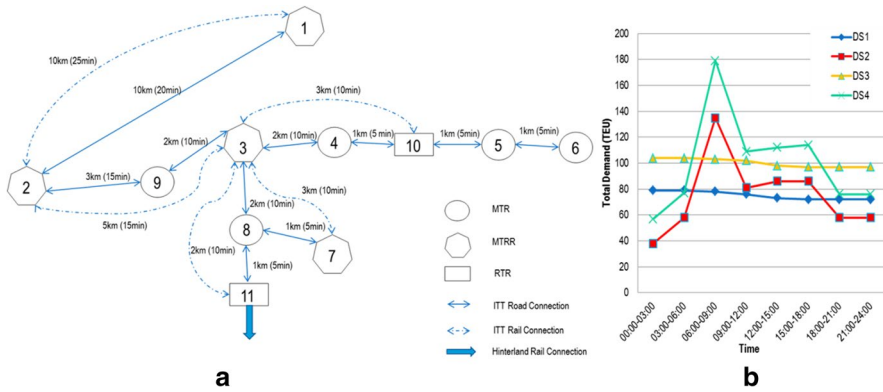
1
10km (25min)
10km (20min)
3km (10min)
2km (10min)
2km (10min)
1km (5 min)
1km (5min)
1km (5min)
2
3km (15min)
9
3
4
10
5
6
5km (15min)
2km (10min)
3km (10min)
8
1km (5min)
7
2km (10min)
1km (5min)
11
MTR
MTRR
RTR
ITT Road Connection
ITT Rail Connection
Hinterland Rail Connection
a

200
180
160
140
120
100
80
60
40
20
0
Total Demand (TEU)
DS1
DS2
DS3
DS4
00:00-03:00
03:00-06:00
06:00-09:00
09:00-12:00
12:00-15:00
15:00-18:00
18:00-21:00
21:00-24:00
Time
b